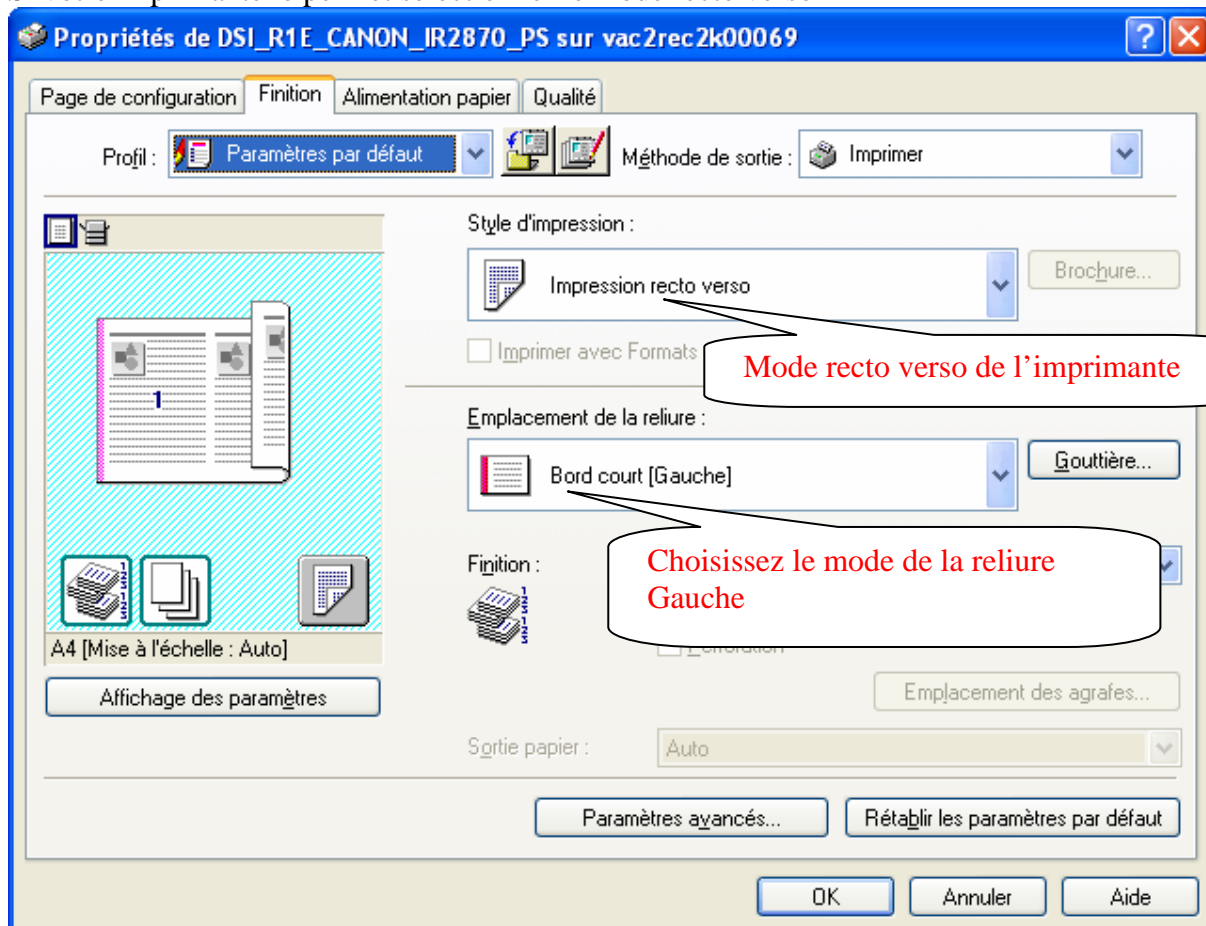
Propriétés de DSI_R1E_CANON_IR2870_PS sur vac2rec2k00069

Page de configuration | Finition | Alimentation papier | Qualité

Profil : Paramètres par défaut

Méthode de sortie : Imprimer

Style d'impression :

Impression recto verso

Brochure...

Imprimer avec Formats

Mode recto verso de l'imprimante

Emplacement de la reliure :

Bord court [Gauche]

Gouttière...

Finition :

Choisissez le mode de la reliure Gauche

1

A4 [Mise à l'échelle : Auto]

Affichage des paramètres

Perforation

Emplacement des agrafes...

Sortie papier :

Auto

Paramètres avancés...

Rétablir les paramètres par défaut

OK

Annuler

Aide